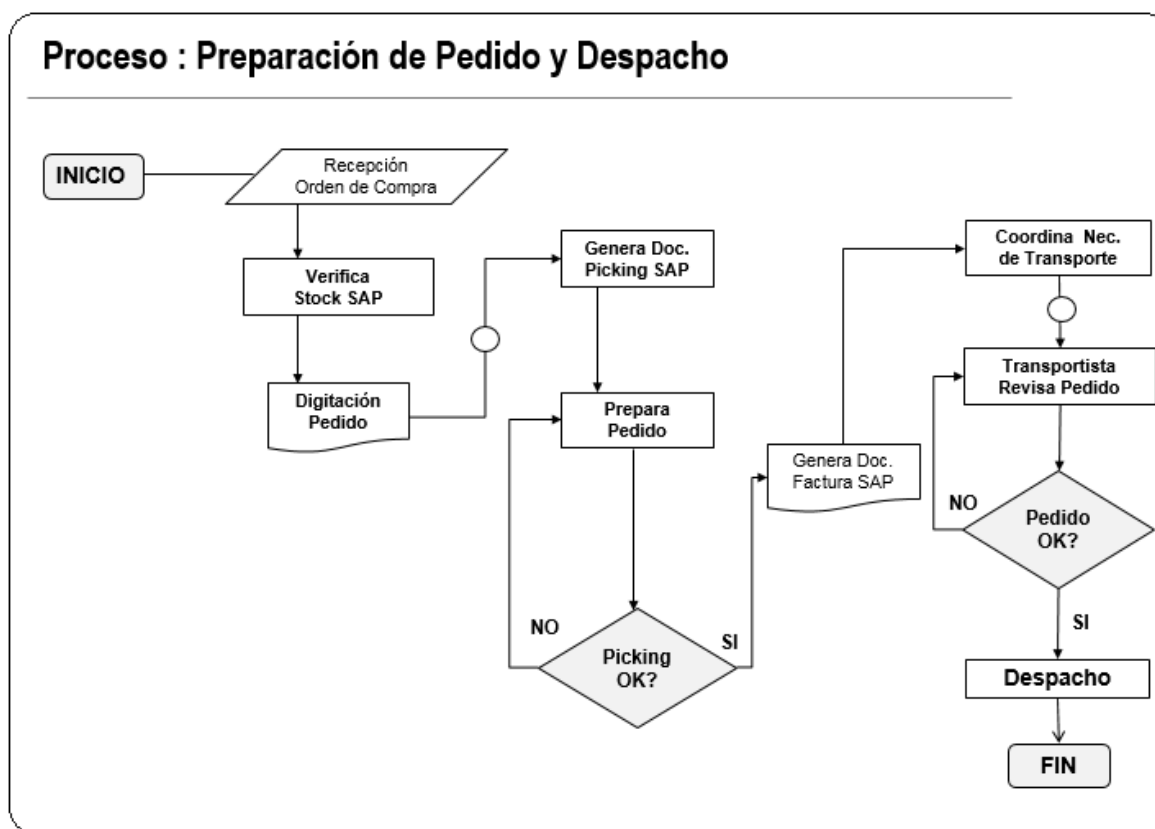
Proceso : Preparación de Pedido y Despacho

INICIO

Recepción Orden de Compra

Verifica Stock SAP

Digitación Pedido

Genera Doc. Picking SAP

Prepara Pedido

NO

Picking OK?

SI

Genera Doc. Factura SAP

Coordina Nec. de Transporte

Transportista Revisa Pedido

NO

Pedido OK?

SI

Despacho

FIN